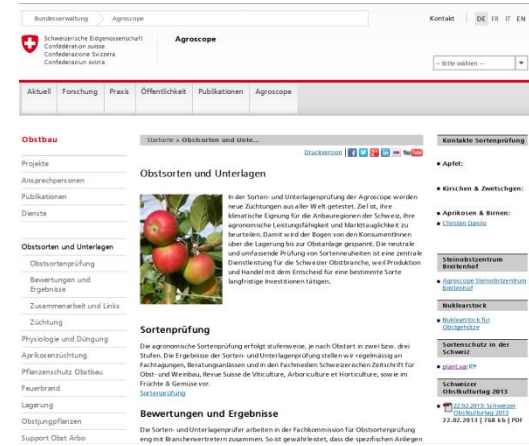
Bundesverwaltung | Agroscope

Kontakt | DE FR IT EN

Schweizerische Eidgenossenschaft
Confédération suisse
Confederazione Svizzera
Confederaziun svizra

Agroscope

-- Bitte wählen --

Aktuell | Forschung | Praxis | Öffentlichkeit | Publikationen | Agroscope

Obstbau

Projekte

Ansprechpersonen

Publikationen

Dienste

Obstsorten und Unterlagen

Obstsortenprüfung

Bewertungen und Ergebnisse

Zusammenarbeit und Links

Züchtung

Physiologie und Düngung

Aprikosenzüchtung

Pflanzenschutz Obstbau

Feuerbrand

Lagerung

Obstjungpflanzen

Support Obst Arbo

Startseite > Obstsorten und Unte...

Druckversion

Obstsorten und Unterlagen

In der Sorten- und Unterlagenprüfung der Agroscope werden neue Züchtungen aus aller Welt getestet. Ziel ist, ihre klimatische Eignung für die Anbauregionen der Schweiz, ihre agronomische Leistungsfähigkeit und Markttauglichkeit zu beurteilen. Damit wird der Bogen von den Konsumentinnen über die Lagerung bis zur Obstanlage gespannt. Die neutrale und umfassende Prüfung von Sortenneuheiten ist eine zentrale Dienstleistung für die Schweizer Obstbranche, weil Produktion und Handel mit dem Entscheid für eine bestimmte Sorte langfristige Investitionen tätigen.

Sortenprüfung

Die agronomische Sortenprüfung erfolgt stufenweise, je nach Obstart in zwei bzw. drei Stufen. Die Ergebnisse der Sorten- und Unterlagenprüfung stellen wir regelmässig an Fachtagungen, Beratungsanlässen und in den Fachmedien Schweizerischen Zeitschrift für Obst- und Weinbau, Revue Suisse de Viticulture, Arboriculture et Horticulture, sowie im Früchte & Gemüse vor.
Sortenprüfung

Bewertungen und Ergebnisse

Die Sorten- und Unterlagenprüfer arbeiten in der Fachkommission für Obstsortenprüfung eng mit Branchenvertretern zusammen. So ist gewährleistet, dass die spezifischen Anliegen

Kontakte Sortenprüfung

Apfel:

Kirschen & Zwetschgen:

Aprikosen & Birnen:
Christoph Carlen

Steinobstzentrum Breitenhof

Agroscope Steinobstzentrum Breitenhof

Nuklearstock

Nuklearstock für Obstgehölze

Sortenschutz in der Schweiz

plant.ipi

Schweizer Obstkulturtag 2013

22.02.2013: Schweizer Obstkulturtag 2013
22.02.2013 | 768 kb | PDF